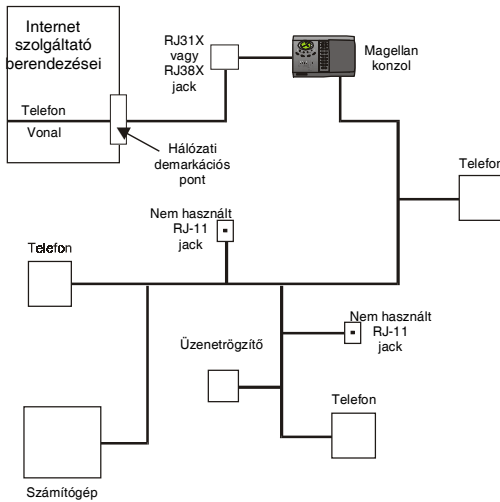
Internet szolgáltató berendezései

Telefon

Vonal

RJ31X vagy RJ38X jack

Magellan konzol

Hálózati demarkációs pont

Telefon

Nem használt RJ-11 jack

Telefon

Nem használt RJ-11 jack

Üzenetrögzítő

Telefon

Számítógép